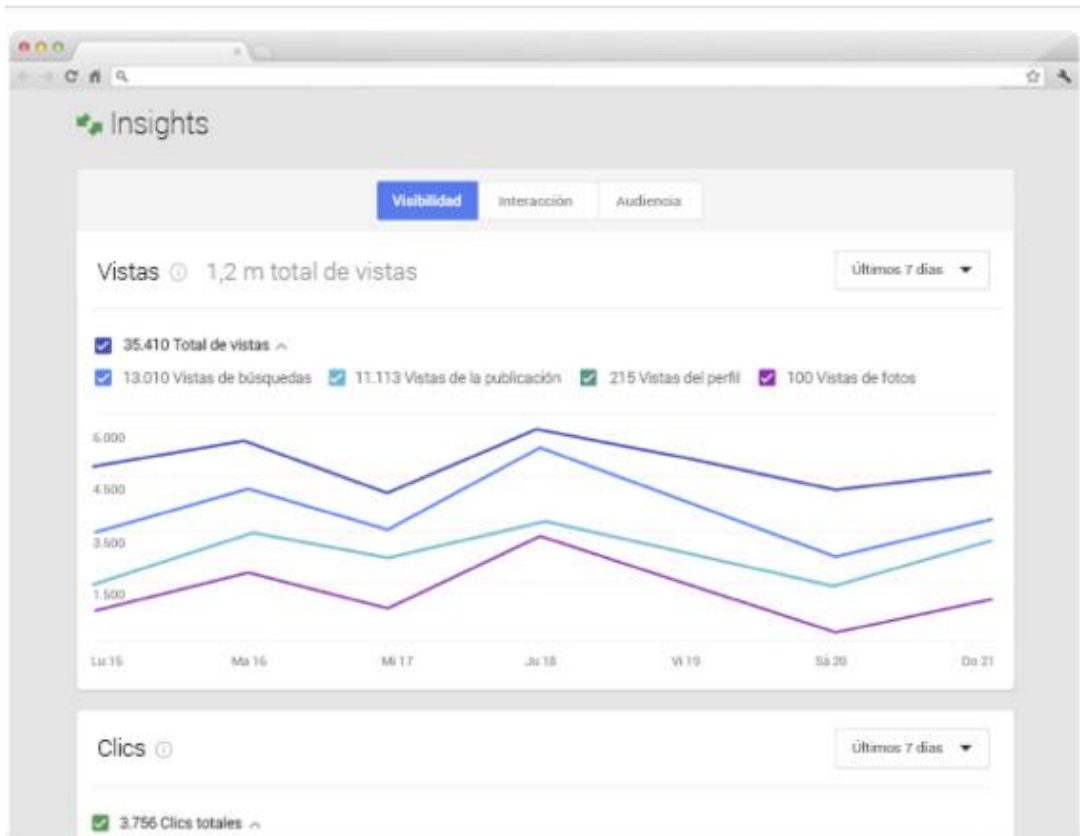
Insights

Visibilidad Interacción Audiencia

Vistas 1,2 m total de vistas

Últimos 7 días

35.410 Total de vistas

13.010 Vistas de búsquedas 11.113 Vistas de la publicación 215 Vistas del perfil 100 Vistas de fotos

6.000
4.500
3.500
1.500

Lu 15 Ma 16 Mi 17 Ju 18 Vi 19 Sá 20 Do 21

Clics

Últimos 7 días

3.756 Clics totales